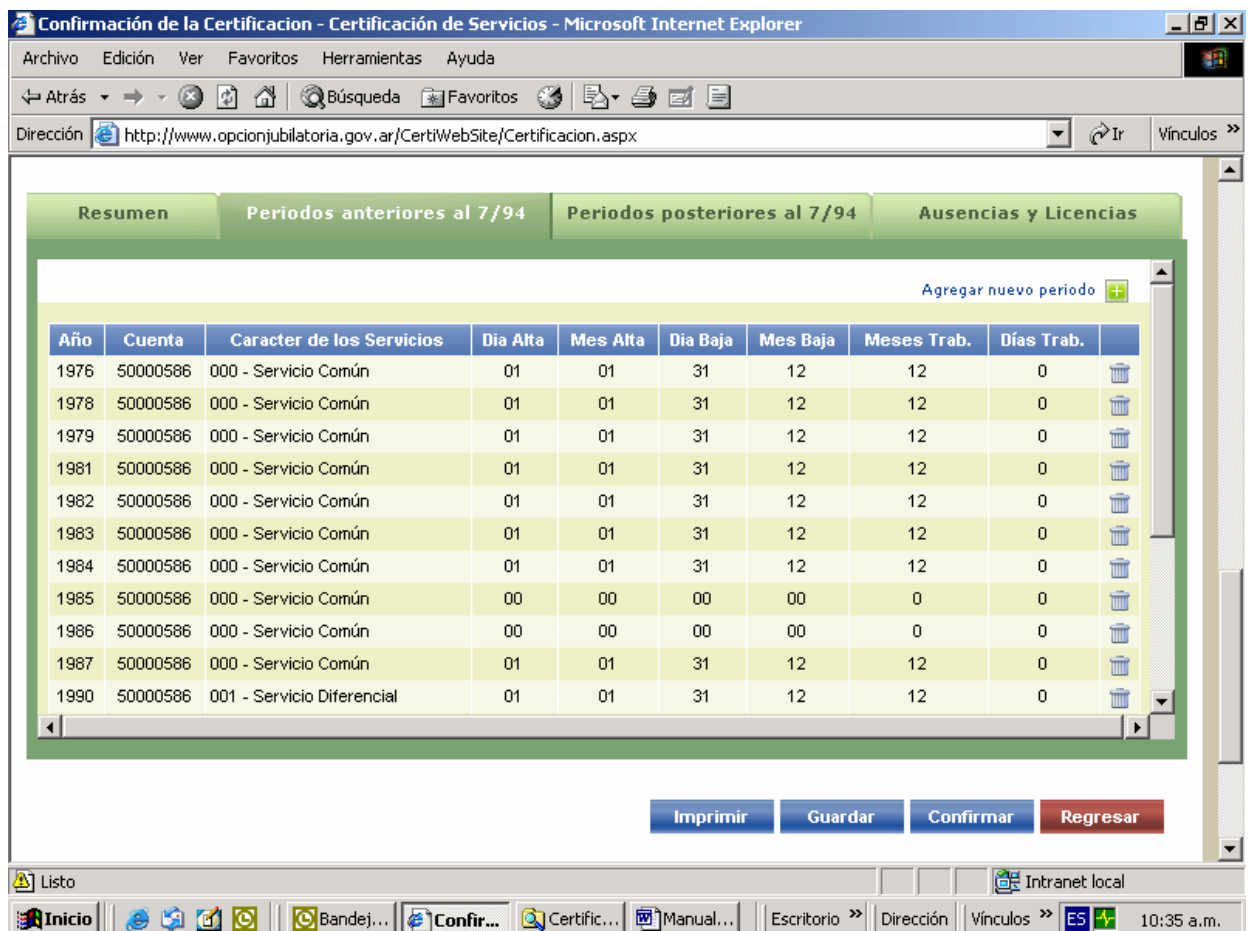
Confirmación de la Certificacion - Certificación de Servicios - Microsoft Internet Explorer

Archivo Edición Ver Favoritos Herramientas Ayuda

Atrás Búsqueda Favoritos

Dirección http://www.opcionjubilatoria.gov.ar/CertiWebSite/Certificacion.aspx Ir Vínculos

Resumen | Periodos anteriores al 7/94 | Periodos posteriores al 7/94 | Ausencias y Licencias

Agregar nuevo periodo

| Año | Cuenta | Caracter de los Servicios | Dia Alta | Mes Alta | Dia Baja | Mes Baja | Meses Trab. | Días Trab. | |
|---|---|---|---|---|---|---|---|---|---|
| 1976 | 50000586 | 000 - Servicio Común | 01 | 01 | 31 | 12 | 12 | 0 | |
| 1978 | 50000586 | 000 - Servicio Común | 01 | 01 | 31 | 12 | 12 | 0 | |
| 1979 | 50000586 | 000 - Servicio Común | 01 | 01 | 31 | 12 | 12 | 0 | |
| 1981 | 50000586 | 000 - Servicio Común | 01 | 01 | 31 | 12 | 12 | 0 | |
| 1982 | 50000586 | 000 - Servicio Común | 01 | 01 | 31 | 12 | 12 | 0 | |
| 1983 | 50000586 | 000 - Servicio Común | 01 | 01 | 31 | 12 | 12 | 0 | |
| 1984 | 50000586 | 000 - Servicio Común | 01 | 01 | 31 | 12 | 12 | 0 | |
| 1985 | 50000586 | 000 - Servicio Común | 00 | 00 | 00 | 00 | 0 | 0 | |
| 1986 | 50000586 | 000 - Servicio Común | 00 | 00 | 00 | 00 | 0 | 0 | |
| 1987 | 50000586 | 000 - Servicio Común | 01 | 01 | 31 | 12 | 12 | 0 | |
| 1990 | 50000586 | 001 - Servicio Diferencial | 01 | 01 | 31 | 12 | 12 | 0 | |

Imprimir Guardar Confirmar Regresar

Listo Intranet local

Inicio Bandej... Confir... Certific... Manual... Escritorio Dirección Vínculos ES 10:35 a.m.